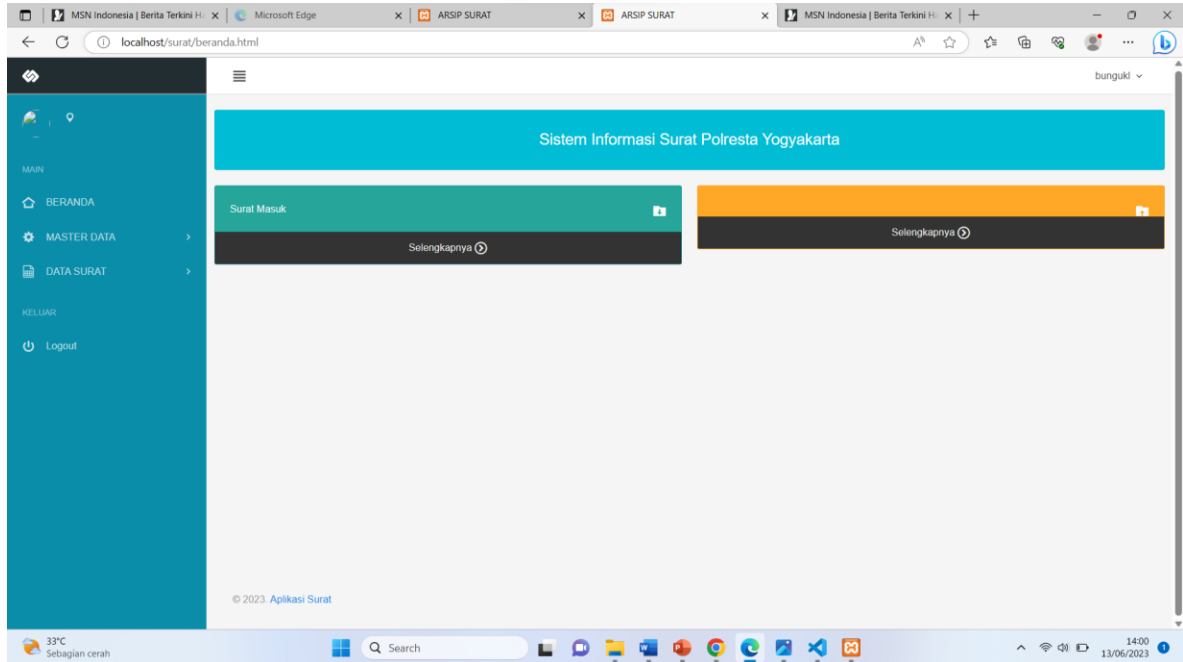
MSN Indonesia | Berita Terkini H
Microsoft Edge
ARSIP SURAT
ARSIP SURAT
MSN Indonesia | Berita Terkini H

localhost/surat/beranda.html

bunguki

MAIN
BERANDA
MASTER DATA
DATA SURAT
KELUAR
Logout

Sistem Informasi Surat Polresta Yogyakarta

Surat Masuk
Selengkapnya

Selengkapnya

© 2023. Aplikasi Surat

33°C
Sebagian cerah

Search

14:00
13/06/2023